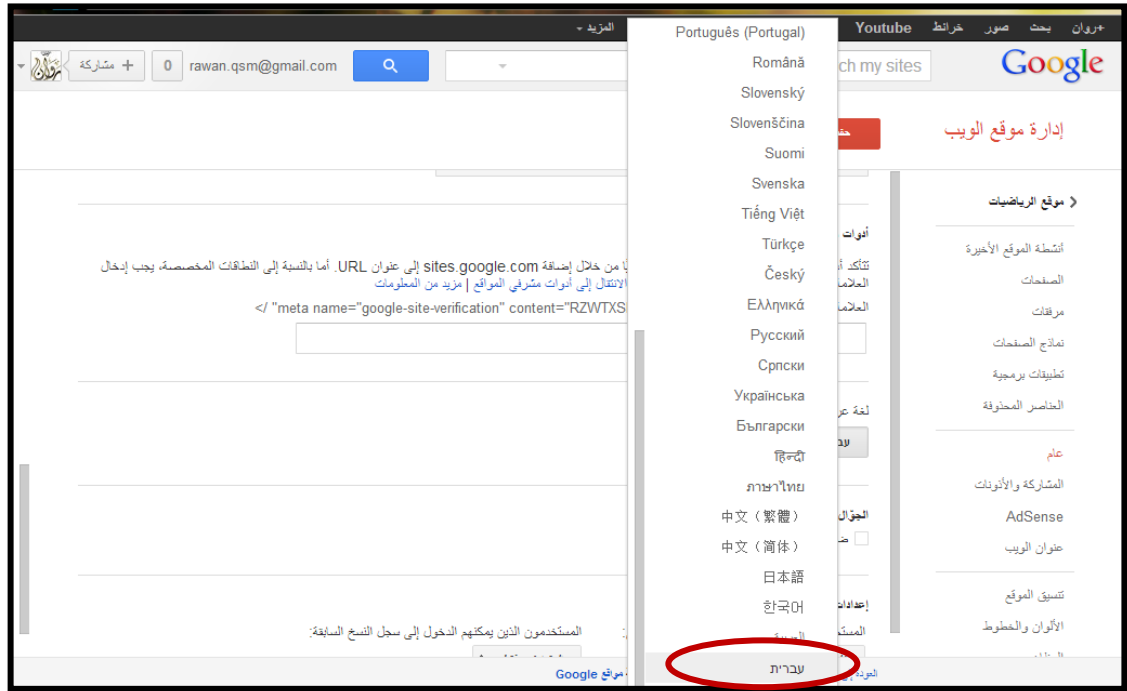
+روان بحث صور خرائط Youtube المزيد

Google ch my sites rawan.qsm@gmail.com 0 + مشاركة

إدارة موقع الويب

موقع الرياضيات
أنشطة الموقع الأخيرة
الصفحات
مرفقات
نماذج الصفحات
تطبيقات برمجية
العناصر المحذوفة

عام
المشاركة والأذونات
AdSense
عنوان الويب

تنسيق الموقع
الألوان والخطوط

أدوات
تأكد أ
العلام
العلام

ا من خلال إضافة sites.google.com إلى عنوان URL. أما بالنسبة إلى النطاقات المخصصة، يجب إدخال
الانتقال إلى أدوات مشرفي المواقع | مزيد من المعلومات
</ "meta name="google-site-verification" content="RZWTXS

لغة عر
عر

الجوّا
ض

إعدادا
المستخ

المستخدمون الذين يمكنهم الدخول إلى سجل النسخ السابقة:

Google مواقع

Português (Portugal)
Română
Slovenský
Slovenščina
Suomi
Svenska
Tiếng Việt
Türkçe
Český
Ελληνικά
Русский
Српски
Українська
Български
हिन्दी
ภาษาไทย
中文（繁體）
中文（简体）
日本語
한국어
עברית